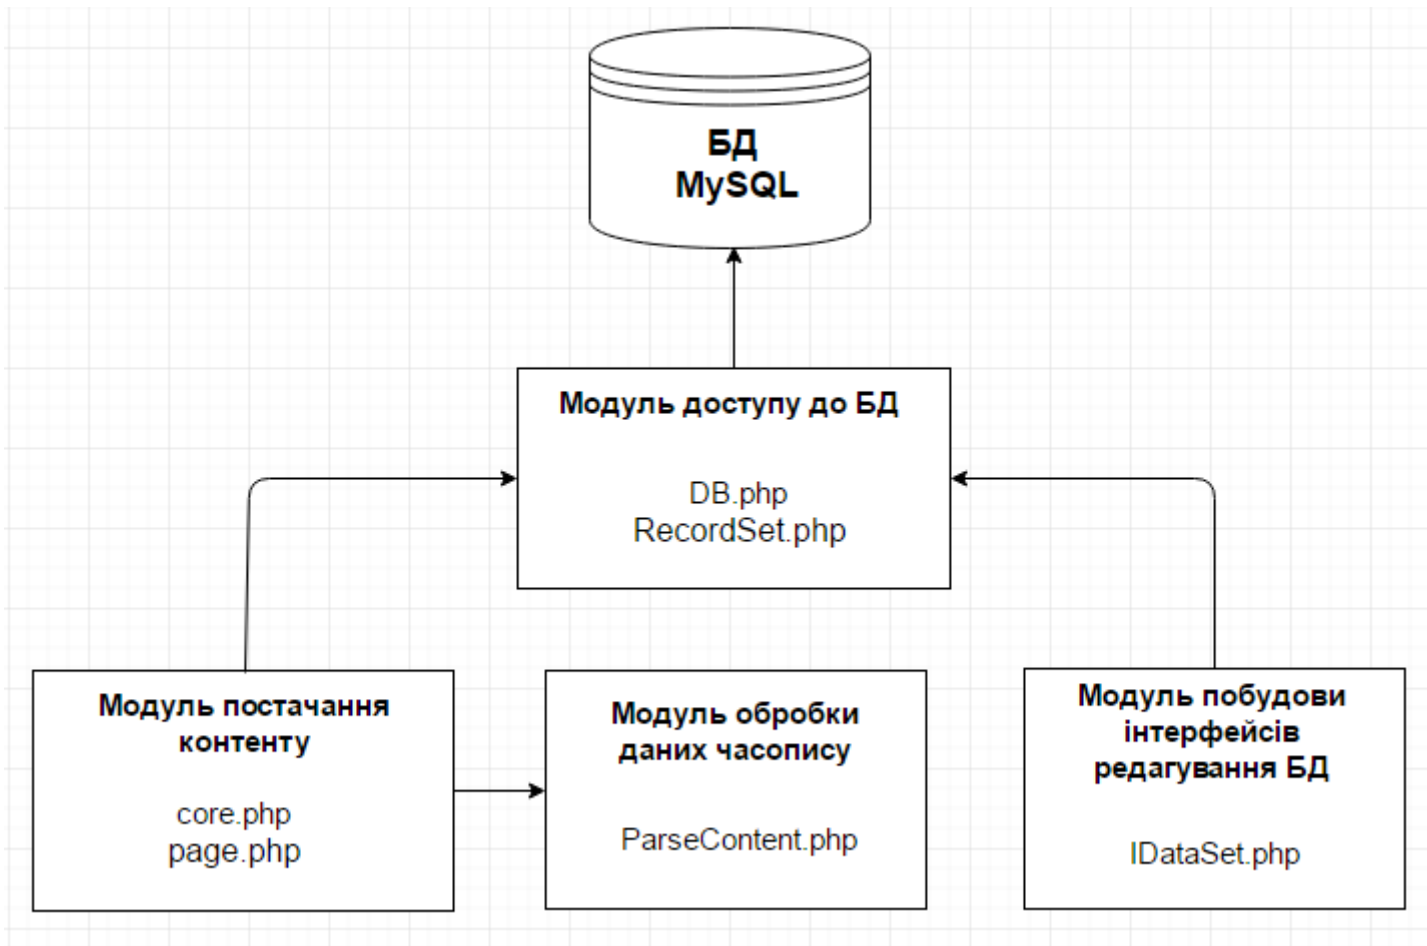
БД
MySQL

Модуль доступу до БД

DB.php
RecordSet.php

Модуль постачання контенту

core.php
page.php

Модуль обробки даних часопису

ParseContent.php

Модуль побудови інтерфейсів редагування БД

IDataSet.php